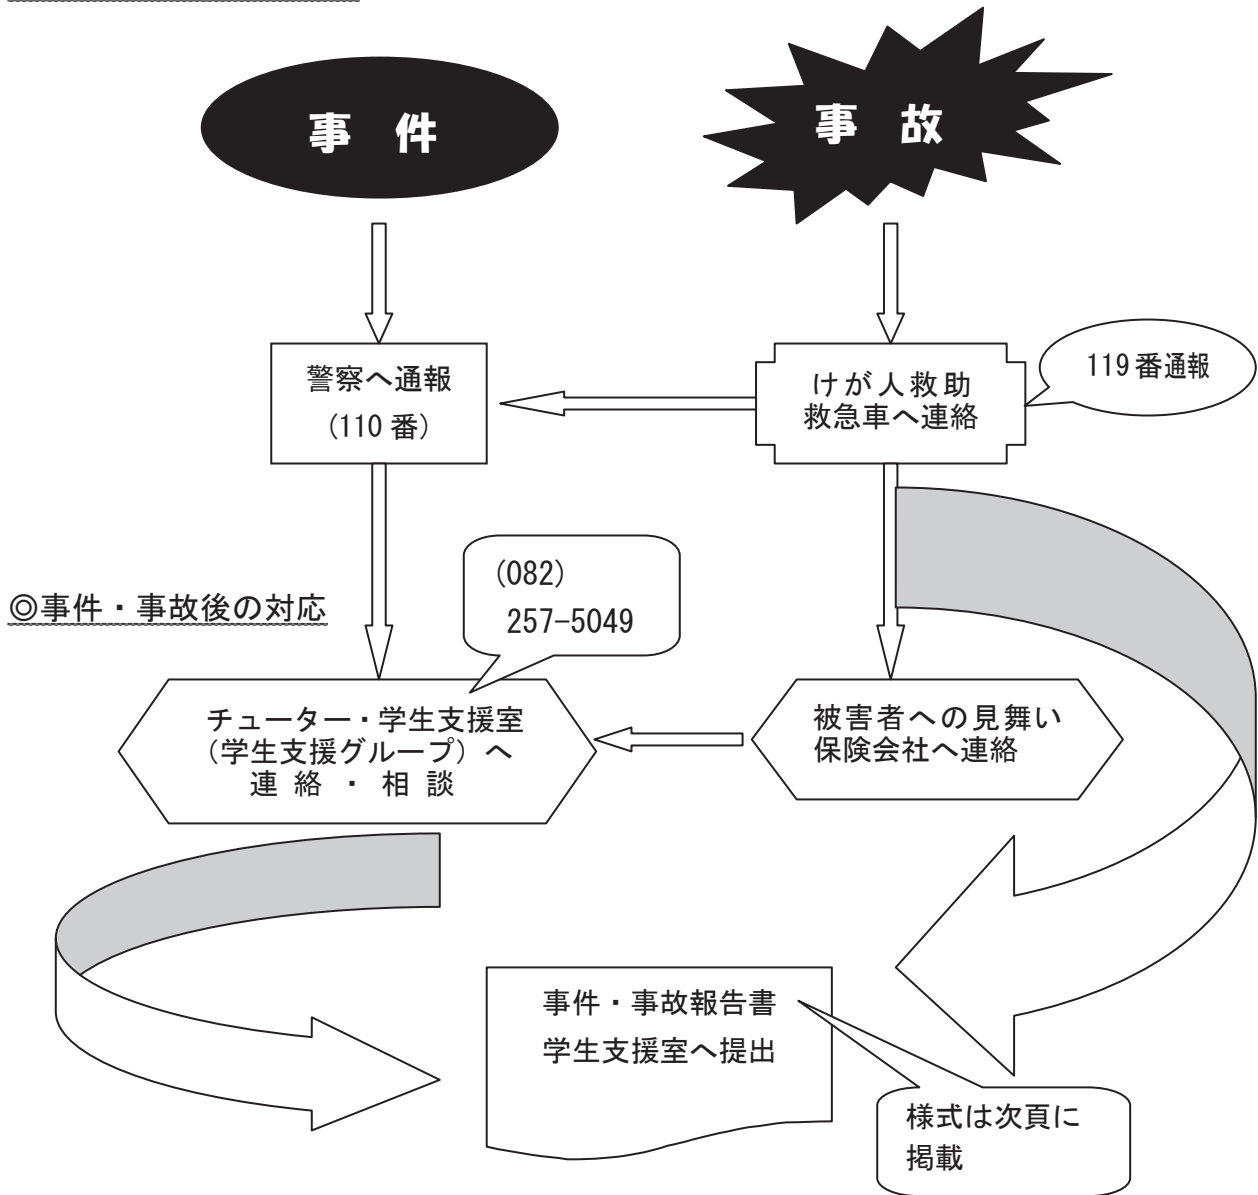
事 件

事 故

警察へ通報
(110 番)

けが人救助
救急車へ連絡

119 番通報

◎事件・事故後の対応

(082)
257-5049

チューター・学生支援室
(学生支援グループ) へ
連 絡 ・ 相 談

被害者への見舞い
保険会社へ連絡

事件・事故報告書
学生支援室へ提出

様式は次頁に
掲載